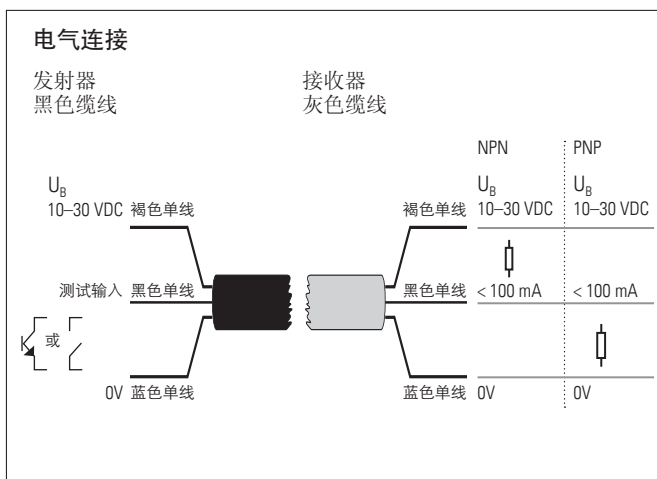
电气连接

发射器
黑色缆线

接收器
灰色缆线

NPN

PNP

$U_B$
10–30 VDC 褐色单线

测试输入 黑色单线

或

0V 蓝色单线

褐色单线 $U_B$
10–30 VDC

$U_B$
10–30 VDC

黑色单线 < 100 mA

< 100 mA

蓝色单线 0V

0V